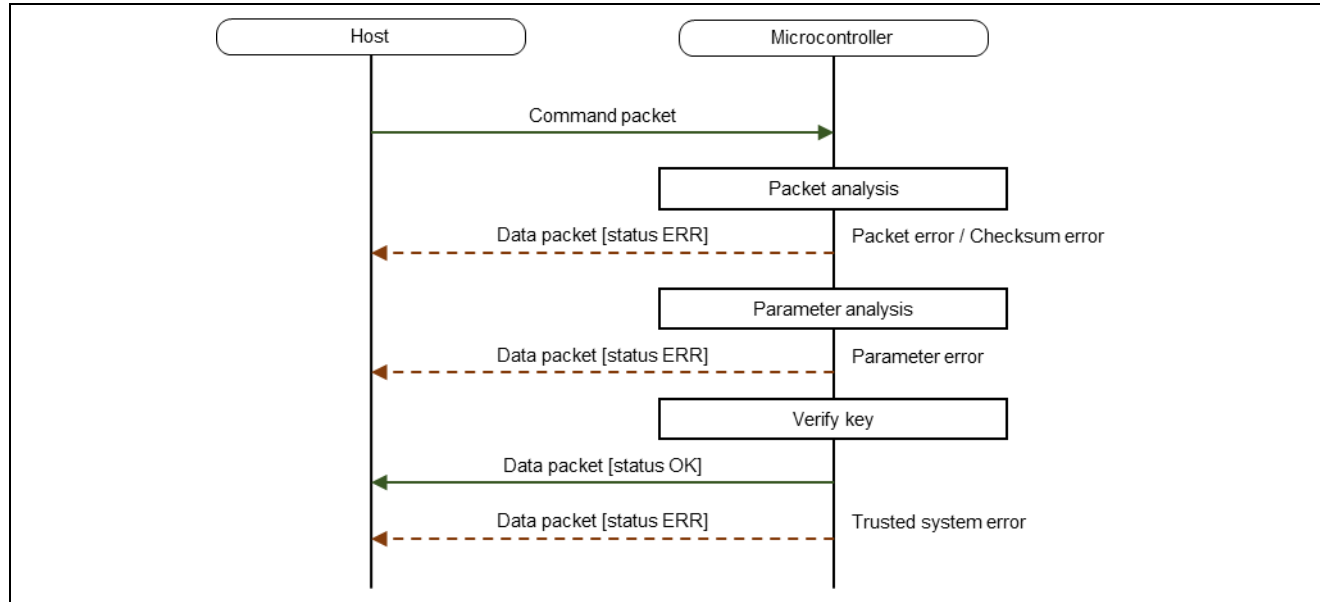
Host

Microcontroller

Command packet

Packet analysis

Data packet [status ERR]

Packet error / Checksum error

Parameter analysis

Data packet [status ERR]

Parameter error

Verify key

Data packet [status OK]

Data packet [status ERR]

Trusted system error